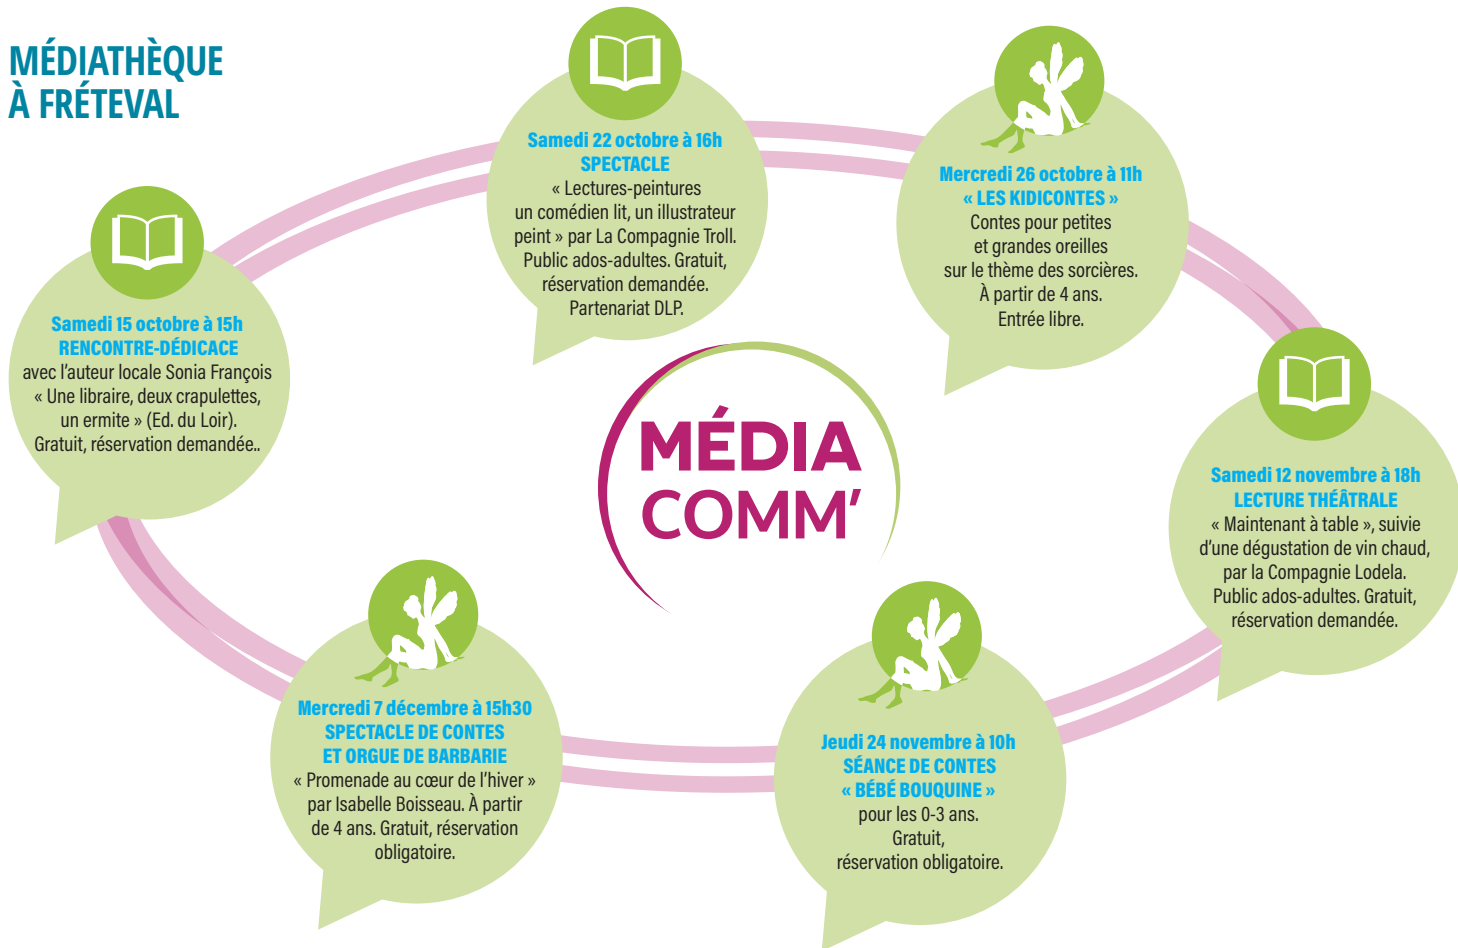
MÉDIATHÈQUE À FRÉTEVAL

Samedi 22 octobre à 16h
SPECTACLE
« Lectures-peintures un comédien lit, un illustrateur peint » par La Compagnie Troll. Public ados-adultes. Gratuit, réservation demandée. Partenariat DLP.

Mercredi 26 octobre à 11h
« LES KIDICONTES »
Contes pour petites et grandes oreilles sur le thème des sorcières. À partir de 4 ans. Entrée libre.

Samedi 15 octobre à 15h
RENCONTRE-DÉDICACE
avec l'auteur locale Sonia François « Une libraire, deux crapulettes, un ermite » (Ed. du Loir). Gratuit, réservation demandée..

MÉDIA COMM'

Samedi 12 novembre à 18h
LECTURE THÉÂTRALE
« Maintenant à table », suivie d'une dégustation de vin chaud, par la Compagnie Lodela. Public ados-adultes. Gratuit, réservation demandée.

Mercredi 7 décembre à 15h30
SPECTACLE DE CONTES ET ORGUE DE BARBARIE
« Promenade au cœur de l'hiver » par Isabelle Boisseau. À partir de 4 ans. Gratuit, réservation obligatoire.

Jeudi 24 novembre à 10h
SÉANCE DE CONTES
« BÉBÉ BOUQUINE »
pour les 0-3 ans. Gratuit, réservation obligatoire.